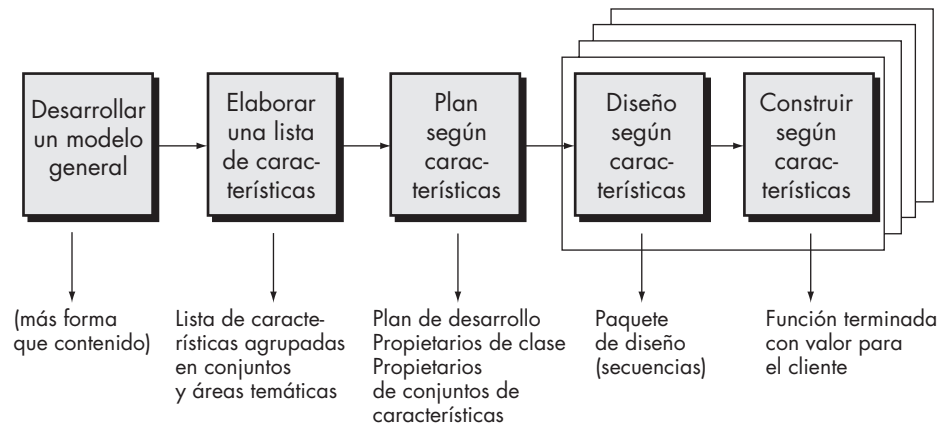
Desarrollar un modelo general

Elaborar una lista de características

Plan según características

Diseño según características

Construir según características

(más forma que contenido)

Lista de características agrupadas en conjuntos y áreas temáticas

Plan de desarrollo
Propietarios de clase
Propietarios de conjuntos de características

Paquete de diseño (secuencias)

Función terminada con valor para el cliente